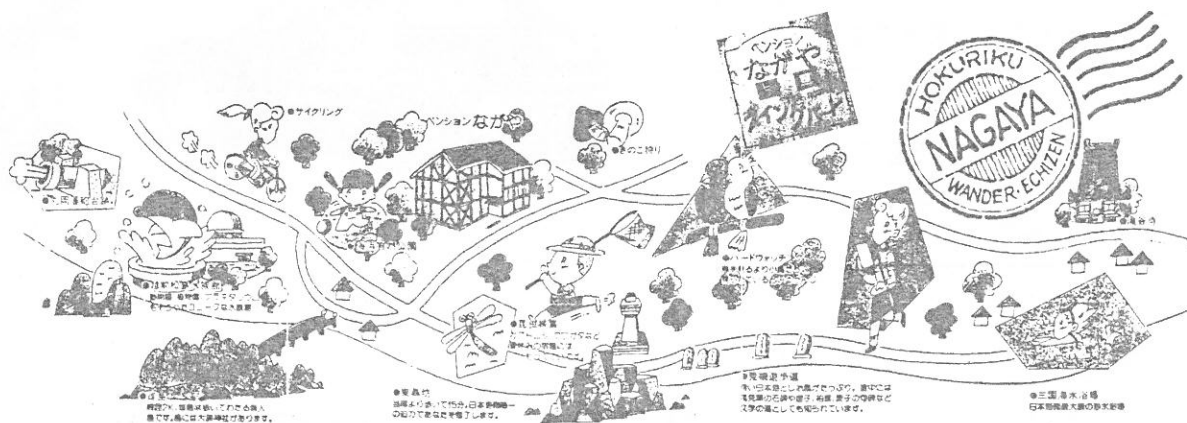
ペンション
ながや
ネイシングボード

HOKURIKU
NAGAYA
WANDER · ECHIZEN

●サイクリング

ペンションながや

●きのこ狩り

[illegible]

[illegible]

●バードウォッチ
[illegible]

●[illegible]

●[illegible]

●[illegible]
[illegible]

●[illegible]
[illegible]

●東尋坊
当所より歩いて15分。日本海随一の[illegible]で皆さまを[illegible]します。

●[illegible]遊歩道
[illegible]日本海とした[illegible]。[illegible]
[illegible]
文学の道としても知られています。

●三国海水浴場
日本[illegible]の砂丘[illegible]

●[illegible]寺